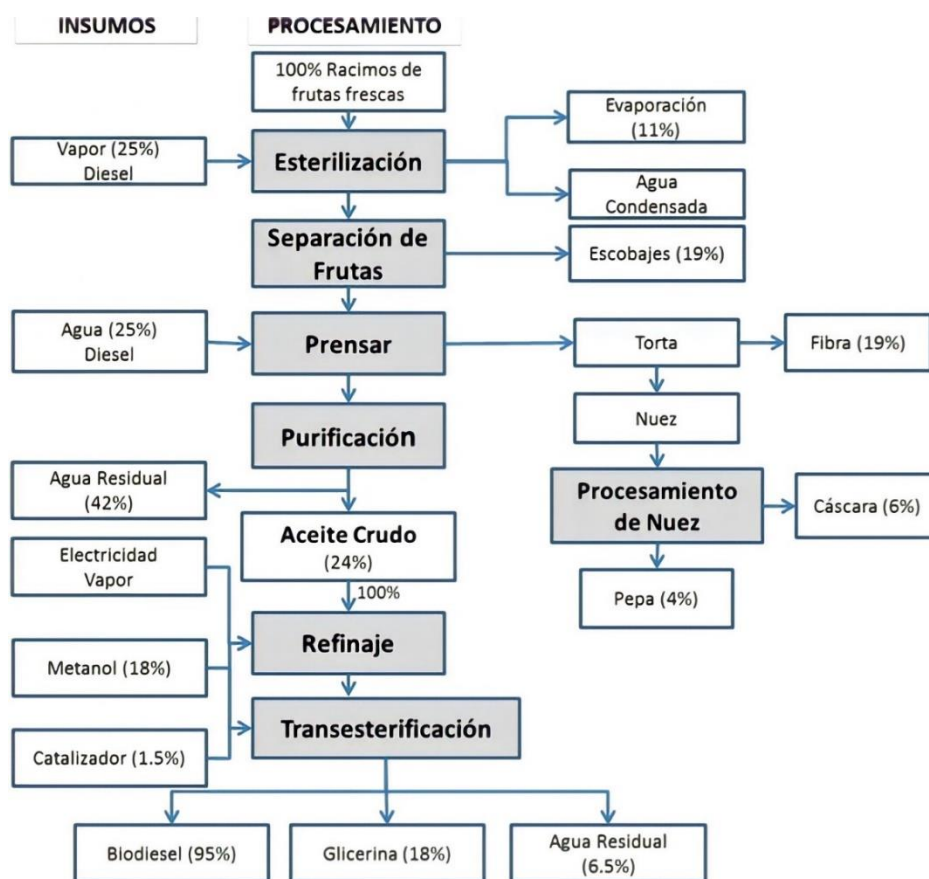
INSUMOS

PROCESAMIENTO

100% Racimos de frutas frescas

Vapor (25%) Diesel

Esterilización

Evaporación (11%)

Agua Condensada

Separación de Frutas

Escobajes (19%)

Agua (25%) Diesel

Prensar

Torta

Fibra (19%)

Nuez

Purificación

Agua Residual (42%)

Procesamiento de Nuez

Cáscara (6%)

Aceite Crudo (24%)

Electricidad Vapor

100%

Pepa (4%)

Refinaje

Metanol (18%)

Transesterificación

Catalizador (1.5%)

Biodiesel (95%)

Glicerina (18%)

Agua Residual (6.5%)